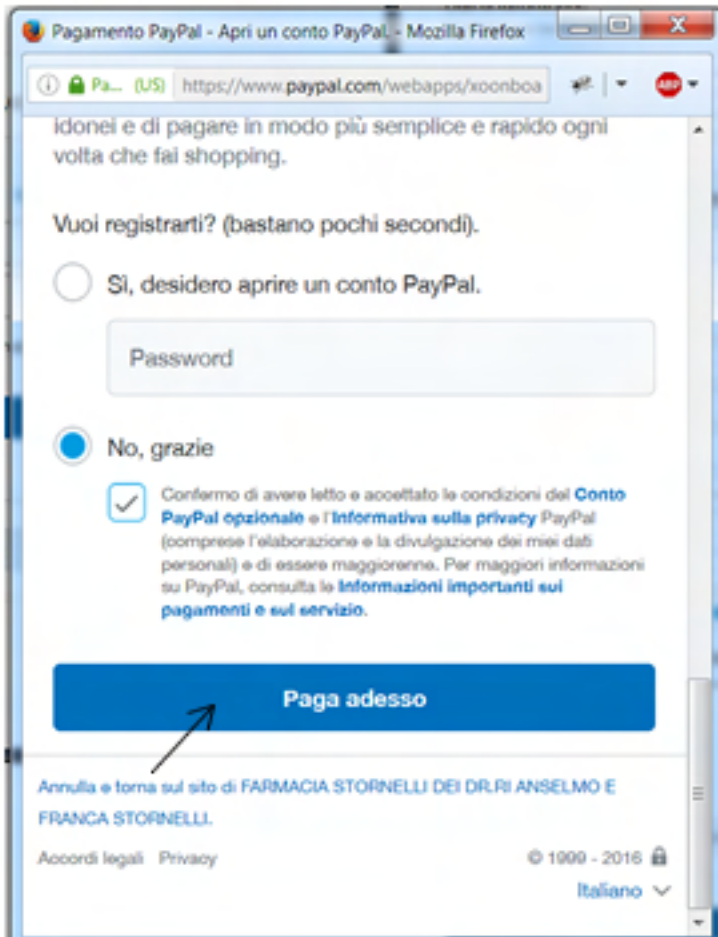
Pagamento PayPal - Apri un conto PayPal - Mozilla Firefox

Pa... (US) https://www.paypal.com/webapps/xoonboa

idonei e di pagare in modo più semplice e rapido ogni volta che fai shopping.

Vuoi registrarti? (bastano pochi secondi).

Sì, desidero aprire un conto PayPal.

Password

No, grazie

Confermo di avere letto e accettato le condizioni del Conto PayPal opzionale e l'Informativa sulla privacy PayPal (comprese l'elaborazione e la divulgazione dei miei dati personali) e di essere maggiorenne. Per maggiori informazioni su PayPal, consulta le Informazioni importanti sui pagamenti e sul servizio.

Paga adesso

Annulla e torna sul sito di FARMACIA STORNELLI DEI DR.RI ANSELMO E FRANCA STORNELLI.

Accordi legali Privacy

© 1999 - 2016

Italiano